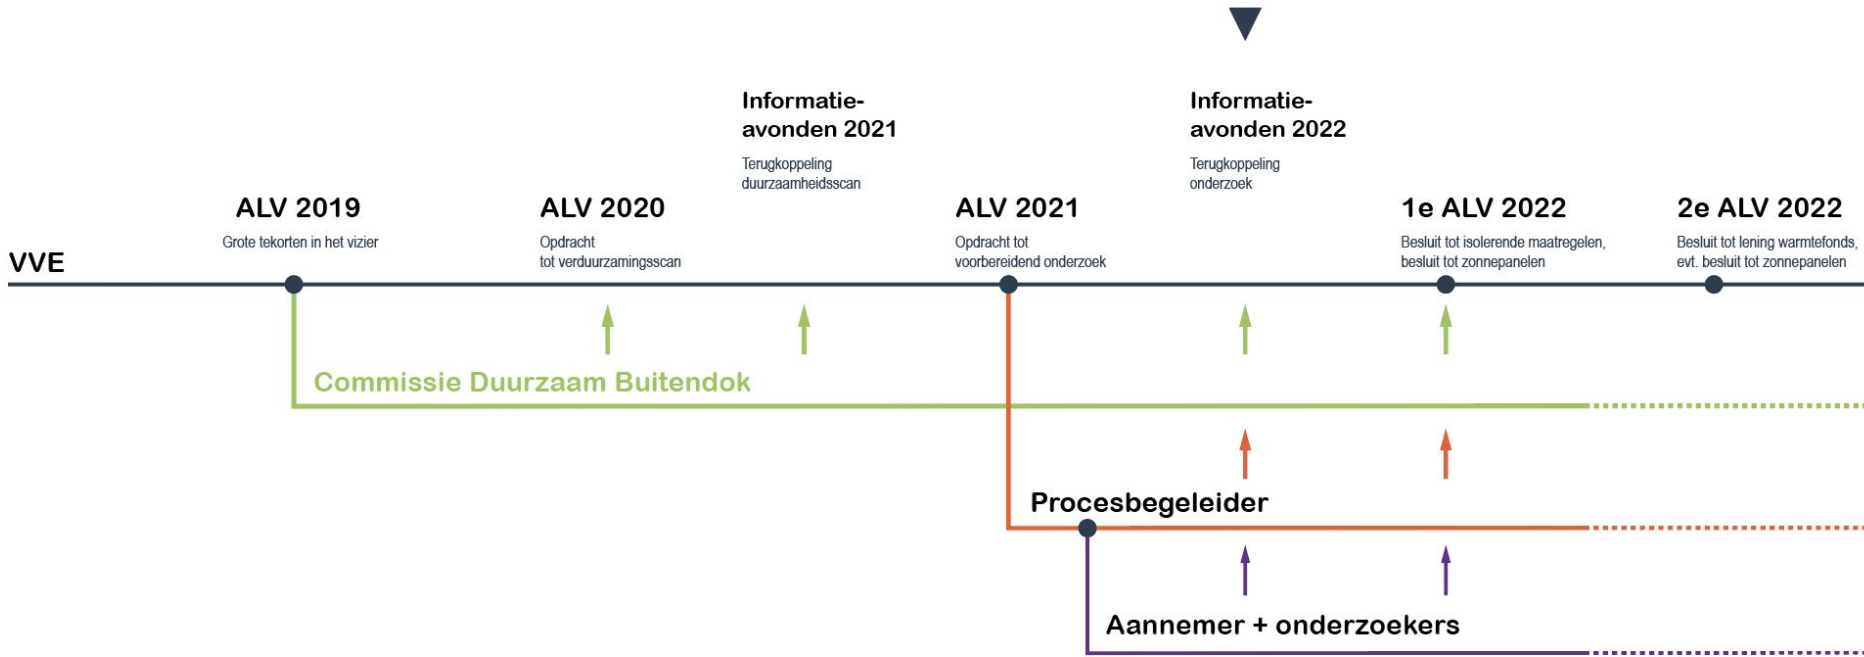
Informatie-avonden 2021

Terugkoppeling duurzaamheidsscan

Informatie-avonden 2022

Terugkoppeling onderzoek

VVE

ALV 2019

Grote tekorten in het vizier

ALV 2020

Opdracht tot verduurzamingsscan

ALV 2021

Opdracht tot voorbereidend onderzoek

1e ALV 2022

Besluit tot isolerende maatregelen, besluit tot zonnepanelen

2e ALV 2022

Besluit tot lening warmtefonds, evt. besluit tot zonnepanelen

Commissie Duurzaam Buitendok

Procesbegeleider

Aannemer + onderzoekers